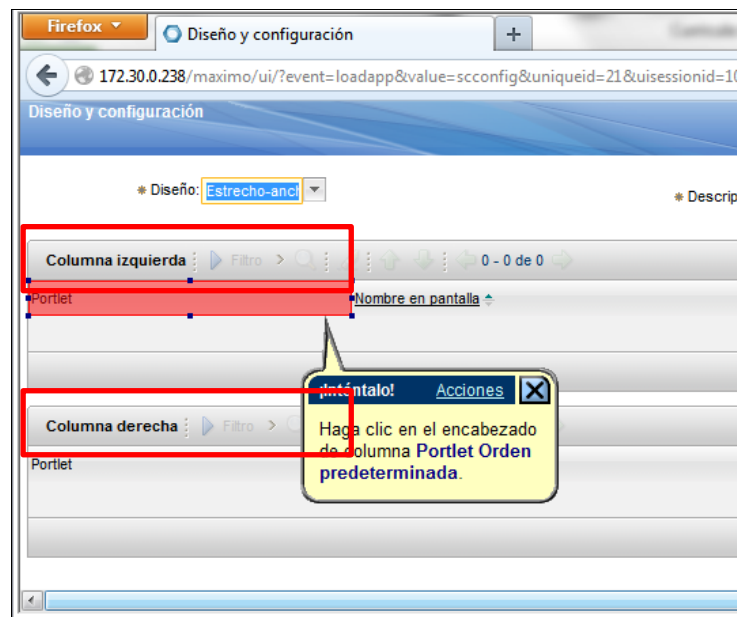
Firefox

Diseño y configuración

+

172.30.0.238/maximo/ui/?event=loadapp&value=scconfig&uniqueid=21&uisessionid=1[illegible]

Diseño y configuración

Diseño: Estrecho-anc

Descrip

Columna izquierda

Filtro

0 - 0 de 0

Portlet

Nombre en pantalla

Columna derecha

Filtro

Portlet

¡Inténtalo!

Acciones

Haga clic en el encabezado de columna **Portlet Orden predeterminada**.